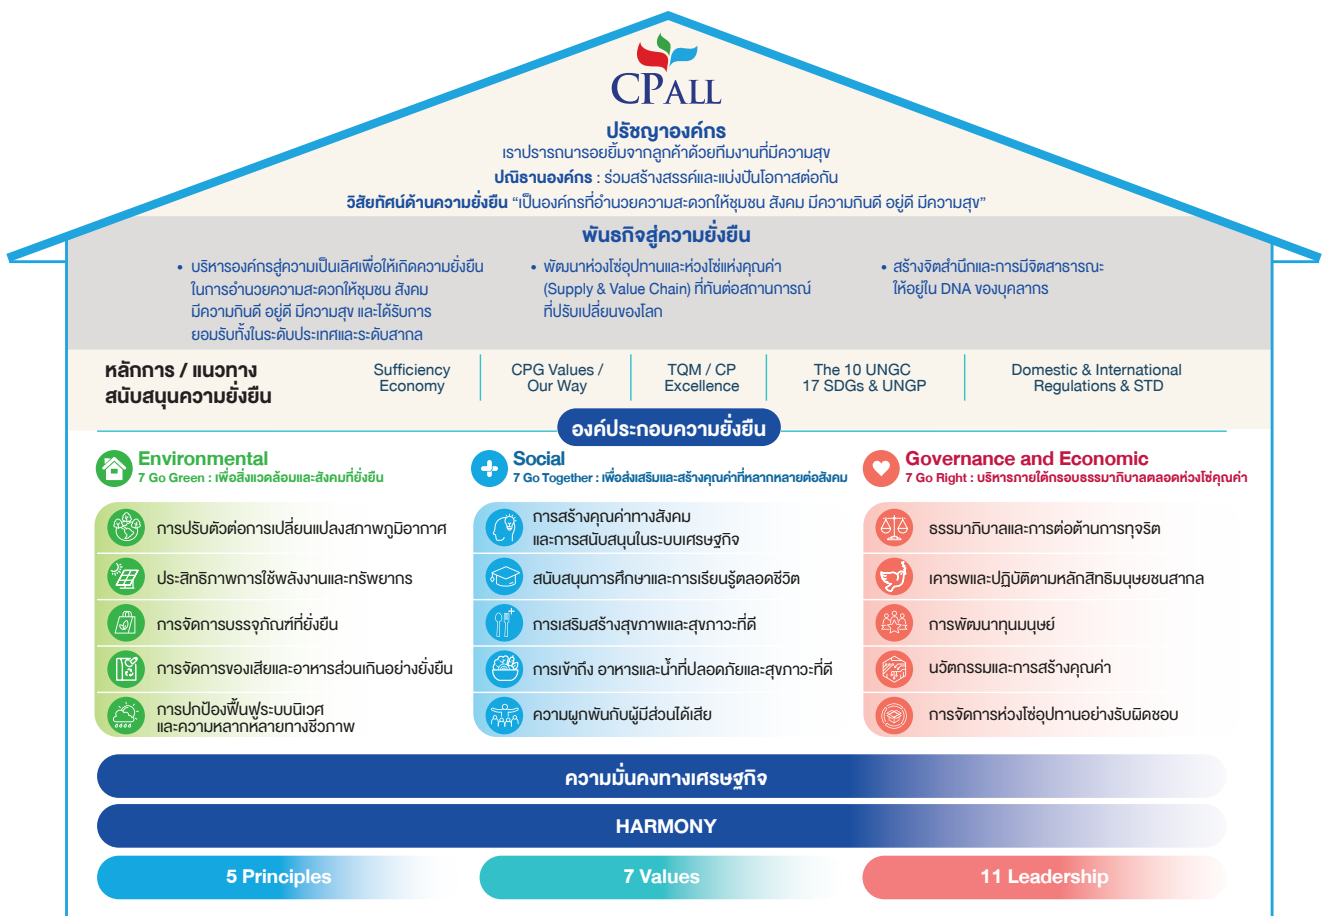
CPALL

ปรัชญาองค์กร
เราปรารถนารอยยิ้มจากลูกค้าด้วยทีมงานที่มีความสุข
ปณิธานองค์กร : ร่วมสร้างสรรค์และแบ่งปันโอกาสต่อกัน
วิสัยทัศน์ด้านความยั่งยืน "เป็นองค์กรที่อำนวยความสะดวกให้ชุมชน สังคม มีความกินดี อยู่ดี มีความสุข"

พันธกิจสู่ความยั่งยืน

• บริหารองค์กรสู่ความเป็นเลิศเพื่อให้เกิดความยั่งยืนในการอำนวยความสะดวกให้ชุมชน สังคม มีความกินดี อยู่ดี มีความสุข และได้รับการยอมรับทั้งในระดับประเทศและระดับสากล

• พัฒนาห่วงโซ่อุปทานและห่วงโซ่แห่งคุณค่า (Supply & Value Chain) ที่ทันต่อสถานการณ์ที่ปรับเปลี่ยนของโลก

• สร้างจิตสำนึกและการมีจิตสาธารณะให้อยู่ใน DNA ของบุคลากร

หลักการ / แนวทางสนับสนุนความยั่งยืน

Sufficiency Economy

CPG Values / Our Way

TQM / CP Excellence

The 10 UNGC 17 SDGs & UNGP

Domestic & International Regulations & STD

องค์ประกอบความยั่งยืน

Environmental
7 Go Green : เพื่อสิ่งแวดล้อมและสังคมที่ยั่งยืน

การปรับตัวต่อการเปลี่ยนแปลงสภาพภูมิอากาศ
ประสิทธิภาพการใช้พลังงานและทรัพยากร
การจัดการบรรจุภัณฑ์ที่ยั่งยืน
การจัดการของเสียและอาหารส่วนเกินอย่างยั่งยืน
การปกป้องฟื้นฟูระบบนิเวศและความหลากหลายทางชีวภาพ

Social
7 Go Together : เพื่อส่งเสริมและสร้างคุณค่าที่หลากหลายต่อสังคม

การสร้างคุณค่าทางสังคมและการสนับสนุนในระบบเศรษฐกิจ
สนับสนุนการศึกษาและการเรียนรู้ตลอดชีวิต
การเสริมสร้างสุขภาพและสุขภาวะที่ดี
การเข้าถึง อาหารและน้ำที่ปลอดภัยและสุขภาวะที่ดี
ความผูกพันกับผู้มีส่วนได้เสีย

Governance and Economic
7 Go Right : บริหารภายใต้กรอบธรรมาภิบาลตลอดห่วงโซ่คุณค่า

ธรรมาภิบาลและการต่อต้านการทุจริต
เคารพและปฏิบัติตามหลักสิทธิมนุษยชนสากล
การพัฒนาทุนมนุษย์
นวัตกรรมและการสร้างคุณค่า
การจัดการห่วงโซ่อุปทานอย่างรับผิดชอบ

ความมั่นคงทางเศรษฐกิจ

HARMONY

5 Principles

7 Values

11 Leadership